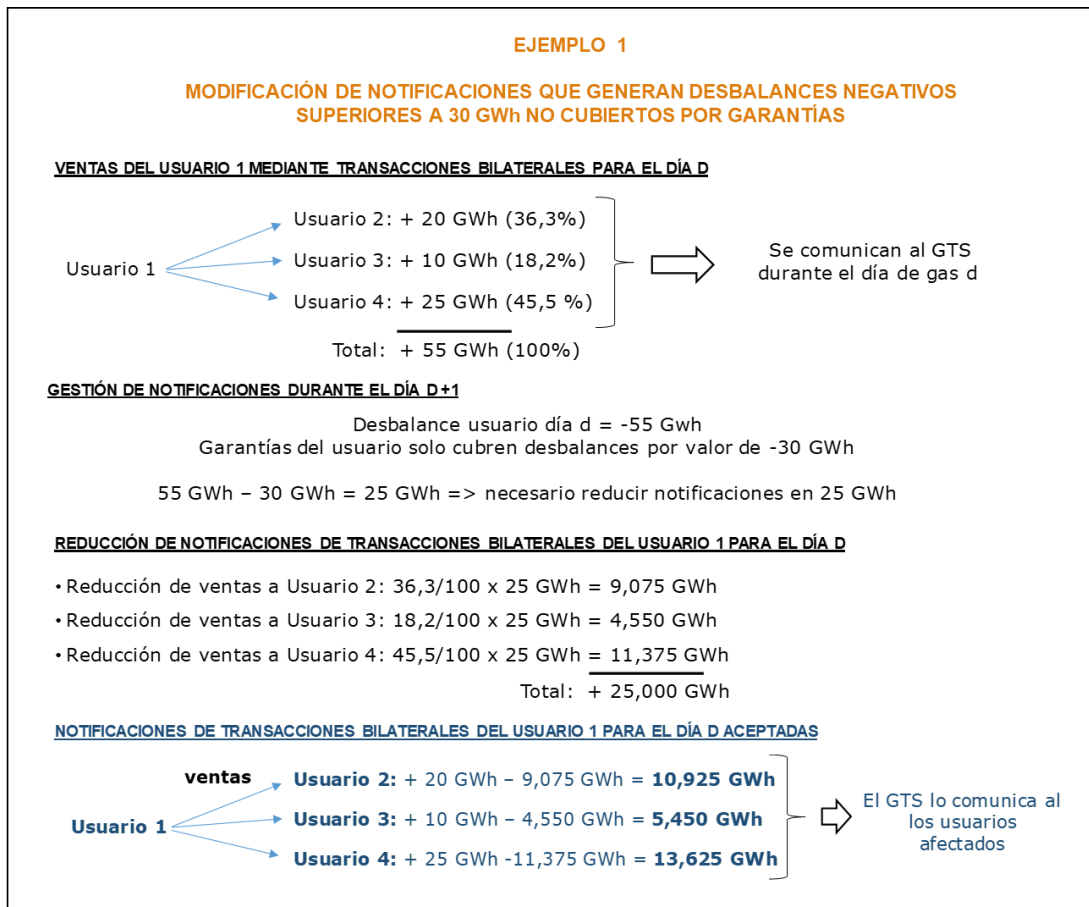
EJEMPLO 1

MODIFICACIÓN DE NOTIFICACIONES QUE GENERAN DESBALANCES NEGATIVOS SUPERIORES A 30 GWh NO CUBIERTOS POR GARANTÍAS

VENTAS DEL USUARIO 1 MEDIANTE TRANSACCIONES BILATERALES PARA EL DÍA D

Usuario 1

Usuario 2: + 20 GWh (36,3%)
Usuario 3: + 10 GWh (18,2%)
Usuario 4: + 25 GWh (45,5 %)
Total: + 55 GWh (100%)

Se comunican al GTS durante el día de gas d

GESTIÓN DE NOTIFICACIONES DURANTE EL DÍA D+1

Desbalance usuario día d = -55 Gwh
Garantías del usuario solo cubren desbalances por valor de -30 GWh

55 GWh – 30 GWh = 25 GWh => necesario reducir notificaciones en 25 GWh

REDUCCIÓN DE NOTIFICACIONES DE TRANSACCIONES BILATERALES DEL USUARIO 1 PARA EL DÍA D

• Reducción de ventas a Usuario 2: 36,3/100 x 25 GWh = 9,075 GWh
• Reducción de ventas a Usuario 3: 18,2/100 x 25 GWh = 4,550 GWh
• Reducción de ventas a Usuario 4: 45,5/100 x 25 GWh = 11,375 GWh
Total: + 25,000 GWh

NOTIFICACIONES DE TRANSACCIONES BILATERALES DEL USUARIO 1 PARA EL DÍA D ACEPTADAS

ventas

Usuario 1

Usuario 2: + 20 GWh – 9,075 GWh = 10,925 GWh
Usuario 3: + 10 GWh – 4,550 GWh = 5,450 GWh
Usuario 4: + 25 GWh -11,375 GWh = 13,625 GWh

El GTS lo comunica al los usuarios afectados